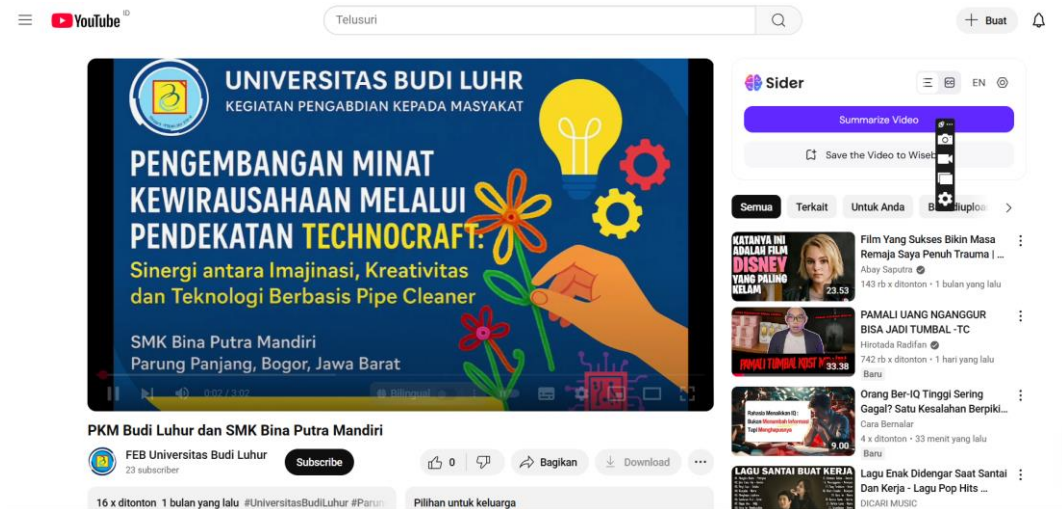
YouTube ID

Telusuri

Buat

UNIVERSITAS BUDI LUHUR
KEGIATAN PENGABDIAN KEPADA MASYAKAT

PENGEMBANGAN MINAT KEWIRAUSAHAAN MELALUI PENDEKATAN TECHNOCRAFT:
Sinergi antara Imajinasi, Kreativitas dan Teknologi Berbasis Pipe Cleaner

SMK Bina Putra Mandiri
Parung Panjang, Bogor, Jawa Barat

0:02 / 3:02

Bilingual

PKM Budi Luhur dan SMK Bina Putra Mandiri

FEB Universitas Budi Luhur
23 subscriber

Subscribe

0

Bagikan

Download

16 x ditonton 1 bulan yang lalu #UniversitasBudiLuhur #Parun

Pilihan untuk keluarga

Sider

EN

Summarize Video

Save the Video to Wiseb

Semua

Terkait

Untuk Anda

Baru diuplo

KATANYA INI ADALAH FILM DISNEY YANG PALING KELAM
23.53
Film Yang Sukses Bikin Masa Remaja Saya Penuh Trauma | ...
Abay Saputra
143 rb x ditonton • 1 bulan yang lalu

PAMALI TUMBAL KOST
33.38
PAMALI UANG NGANGGUR BISA JADI TUMBAL -TC
Hirotada Radifan
742 rb x ditonton • 1 hari yang lalu
Baru

Rahasia Menaikkan IQ: Bukan Menambah Informasi Tapi Menghapusnya
9.00
Orang Ber-IQ Tinggi Sering Gagal? Satu Kesalahan Berpikir...
Cara Bernalar
4 x ditonton • 33 menit yang lalu
Baru

LAGU SANTAI BUAT KERJA
Lagu Enak Didengar Saat Santai Dan Kerja - Lagu Pop Hits ...
DICARI MUSIC